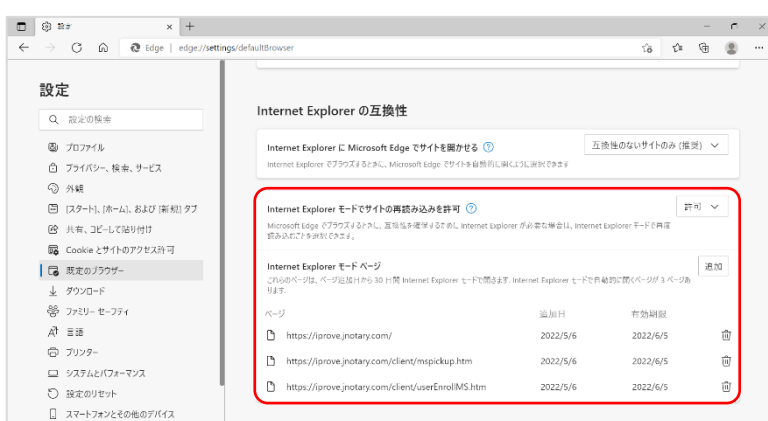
設定

Edge | edge://settings/defaultBrowser

設定

設定の検索

プロファイル
プライバシー、検索、サービス
外観
[スタート]、[ホーム]、および [新規] タブ
共有、コピーして貼り付け
Cookie とサイトのアクセス許可
既定のブラウザー
ダウンロード
ファミリー セーフティ
言語
プリンター
システムとパフォーマンス
設定のリセット
スマートフォンとその他のデバイス

Internet Explorer の互換性

Internet Explorer に Microsoft Edge でサイトを開かせる
互換性のないサイトのみ (推奨)
Internet Explorer でブラウズするときに、Microsoft Edge でサイトを自動的に開くように選択できます

Internet Explorer モードでサイトの再読み込みを許可
許可
Microsoft Edge でブラウズするときに、互換性を確保するために Internet Explorer が必要な場合は、Internet Explorer モードで再度読み込むことを選択できます

Internet Explorer モード ページ
追加
これらのページは、ページ追加日から 30 日間 Internet Explorer モードで開きます。Internet Explorer モードで自動的に開くページが 3 ページあります。

| ページ | 追加日 | 有効期限 |
|---|---|---|
| https://iprove.jnotary.com/ | 2022/5/6 | 2022/6/5 |
| https://iprove.jnotary.com/client/mspickup.htm | 2022/5/6 | 2022/6/5 |
| https://iprove.jnotary.com/client/userEnrollMS.htm | 2022/5/6 | 2022/6/5 |